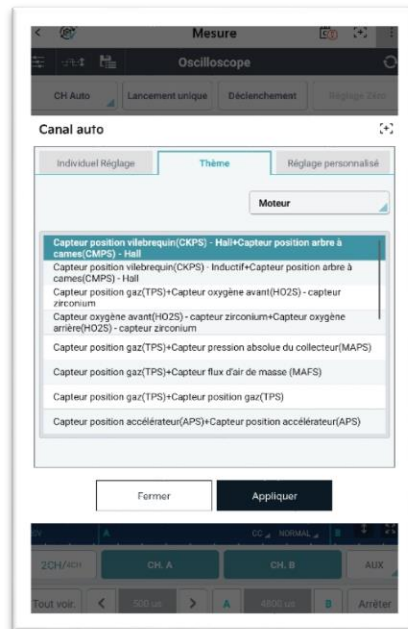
Mesure

Oscilloscope

CH Auto | Lancement unique | Déclenchement | Réglage Zéro

Canal auto

Individuel Réglage | Thème | Réglage personnalisé

Moteur

Capteur position vilebrequin(CKPS) - Hall+Capteur position arbre à cames(CMPS) - Hall

Capteur position vilebrequin(CKPS) - Inductif+Capteur position arbre à cames(CMPS) - Hall

Capteur position gaz(TPS)+Capteur oxygène avant(HO2S) - capteur zirconium

Capteur oxygène avant(HO2S) - capteur zirconium+Capteur oxygène arrière(HO2S) - capteur zirconium

Capteur position gaz(TPS)+Capteur pression absolue du collecteur(MAPS)

Capteur position gaz(TPS)+Capteur flux d'air de masse (MAFS)

Capteur position gaz(TPS)+Capteur position gaz(TPS)

Capteur position accélérateur(APS)+Capteur position accélérateur(APS)

Fermer | Appliquer

A | CC | NORMAL | B

2CH/4CH | CH. A | CH. B | AUX

Tout voir. | < | 500 us | > | A | 4800 us | B | Arrêter